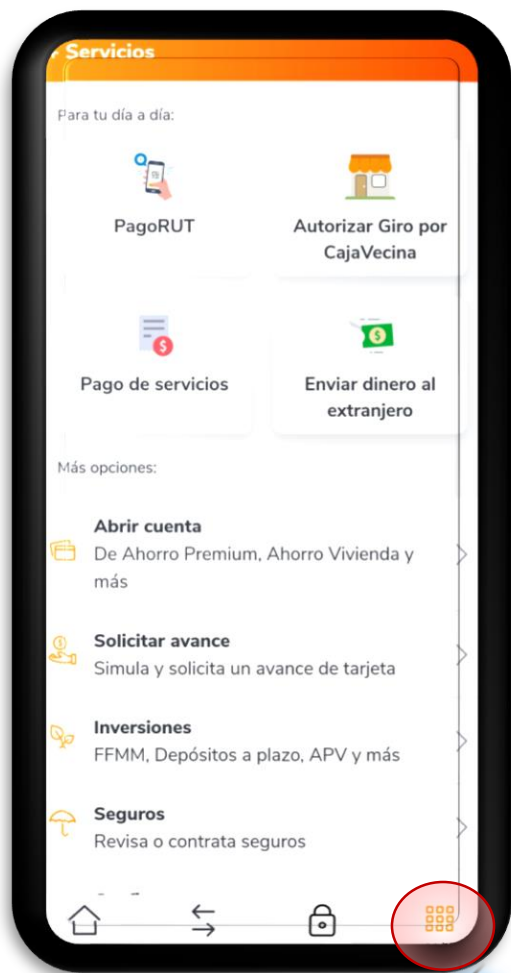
Servicios

Para tu día a día:

PagoRUT

Autorizar Giro por CajaVecina

Pago de servicios

Enviar dinero al extranjero

Más opciones:

Abrir cuenta
De Ahorro Premium, Ahorro Vivienda y más

Solicitar avance
Simula y solicita un avance de tarjeta

Inversiones
FFMM, Depósitos a plazo, APV y más

Seguros
Revisa o contrata seguros